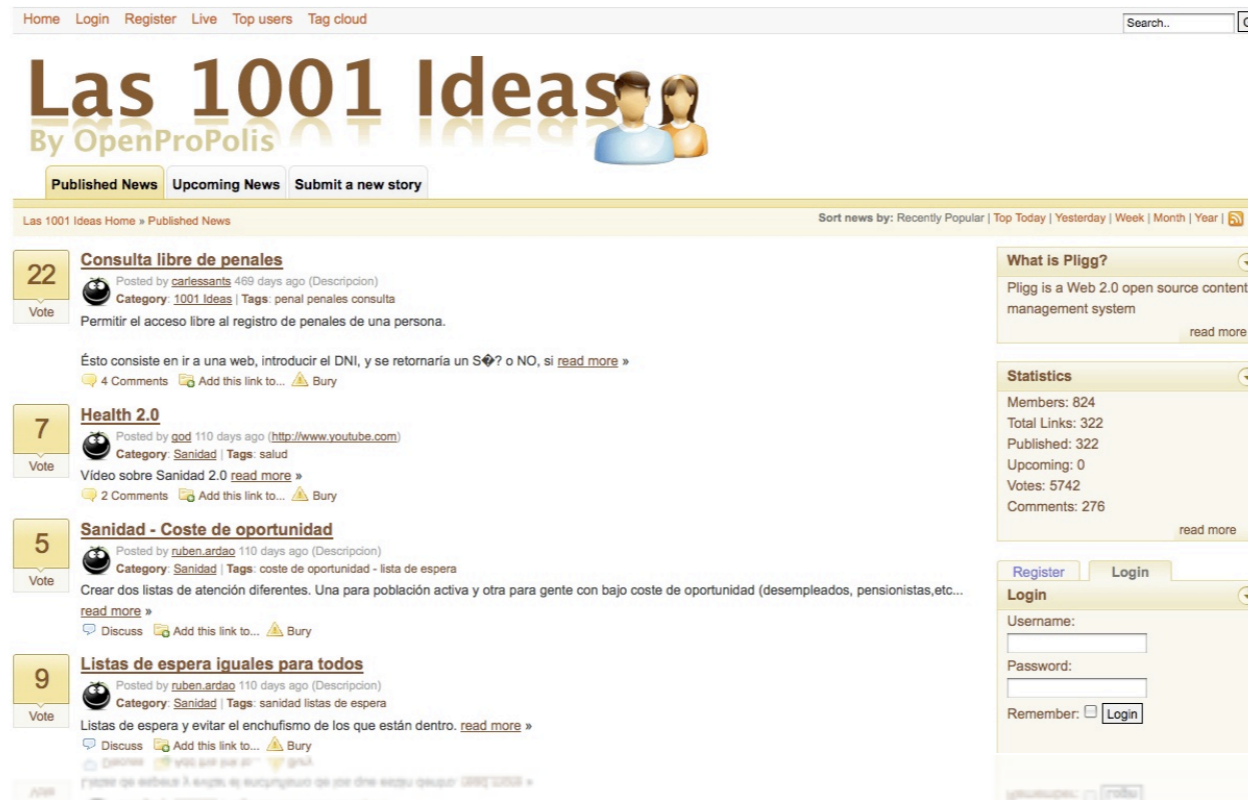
Home Login Register Live Top users Tag cloud

Search..

Las 1001 Ideas
By OpenProPolis

Published News | Upcoming News | Submit a new story

Las 1001 Ideas Home » Published News

Sort news by: Recently Popular | Top Today | Yesterday | Week | Month | Year |

22
Vote

Consulta libre de penales
Posted by carlessants 469 days ago (Descripcion)
Category: 1001 Ideas | Tags: penal penales consulta
Permitir el acceso libre al registro de penales de una persona.

Ésto consiste en ir a una web, introducir el DNI, y se retornaría un S�? o NO, si read more »
4 Comments Add this link to... Bury

7
Vote

Health 2.0
Posted by god 110 days ago (http://www.youtube.com)
Category: Sanidad | Tags: salud
Vídeo sobre Sanidad 2.0 read more »
2 Comments Add this link to... Bury

5
Vote

Sanidad - Coste de oportunidad
Posted by ruben.ardao 110 days ago (Descripcion)
Category: Sanidad | Tags: coste de oportunidad - lista de espera
Crear dos listas de atención diferentes. Una para población activa y otra para gente con bajo coste de oportunidad (desempleados, pensionistas,etc... read more »
Discuss Add this link to... Bury

9
Vote

Listas de espera iguales para todos
Posted by ruben.ardao 110 days ago (Descripcion)
Category: Sanidad | Tags: sanidad listas de espera
Listas de espera y evitar el enchufismo de los que están dentro. read more »
Discuss Add this link to... Bury

What is Pligg?
Pligg is a Web 2.0 open source content management system
read more

Statistics
Members: 824
Total Links: 322
Published: 322
Upcoming: 0
Votes: 5742
Comments: 276
read more

Register Login
Login
Username:
Password:
Remember: Login